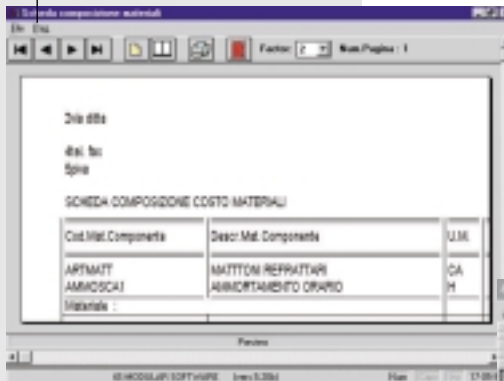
: Scheda composizione materiali
File Esci
Factor: 2 Num.Pagina : 1
Dsla ditta
ditsl. fax
Spiva
SCHEDA COMPOSIZIONE COSTO MATERIALI
| Cod.Mat.Componente | Descr.Mat. Componente | U.M. |
|---|---|---|
| ARTMATT AMMOSCA1 | MATTONI REFRATTARI AMMORTAMENTO ORARIO | CA H |
| Materiale : | | |
Preview
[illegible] SOFTWARE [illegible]